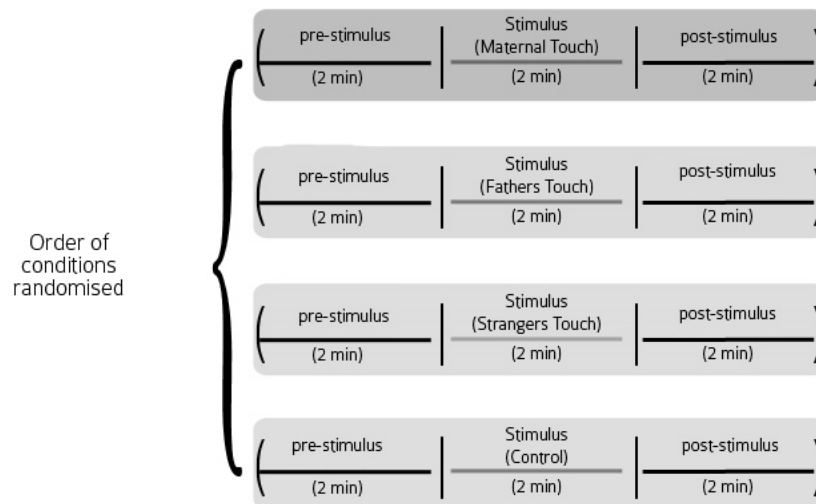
Order of conditions randomised

pre-stimulus
(2 min)
Stimulus
(Maternal Touch)
(2 min)
post-stimulus
(2 min)

pre-stimulus
(2 min)
Stimulus
(Fathers Touch)
(2 min)
post-stimulus
(2 min)

pre-stimulus
(2 min)
Stimulus
(Strangers Touch)
(2 min)
post-stimulus
(2 min)

pre-stimulus
(2 min)
Stimulus
(Control)
(2 min)
post-stimulus
(2 min)